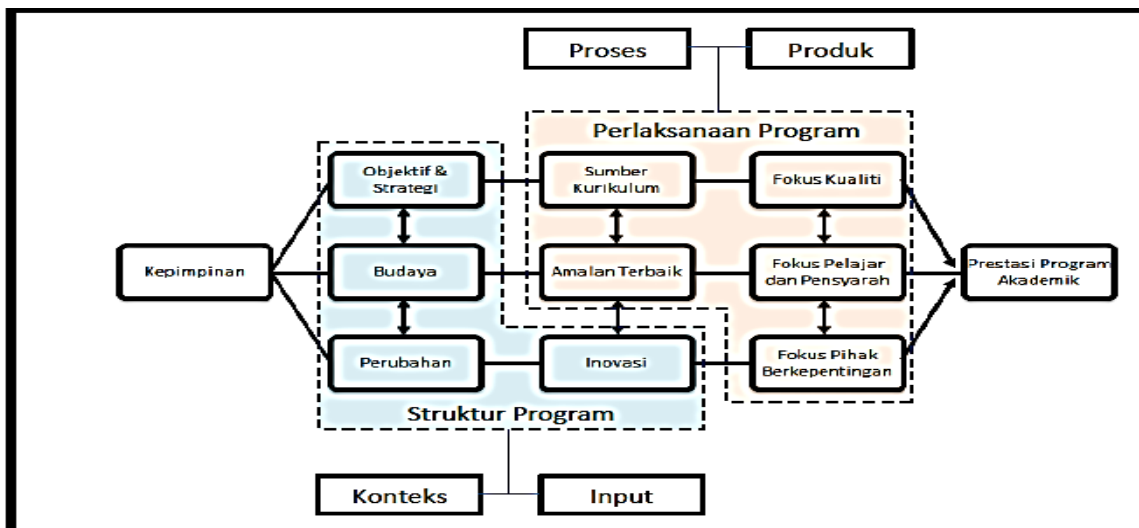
Proses

Produk

Perlaksanaan Program

Objektif & Strategi

Sumber Kurikulum

Fokus Kualiti

Kepimpinan

Budaya

Amalan Terbaik

Fokus Pelajar dan Pensyarah

Prestasi Program Akademik

Perubahan

Inovasi

Fokus Pihak Berkepentingan

Struktur Program

Konteks

Input